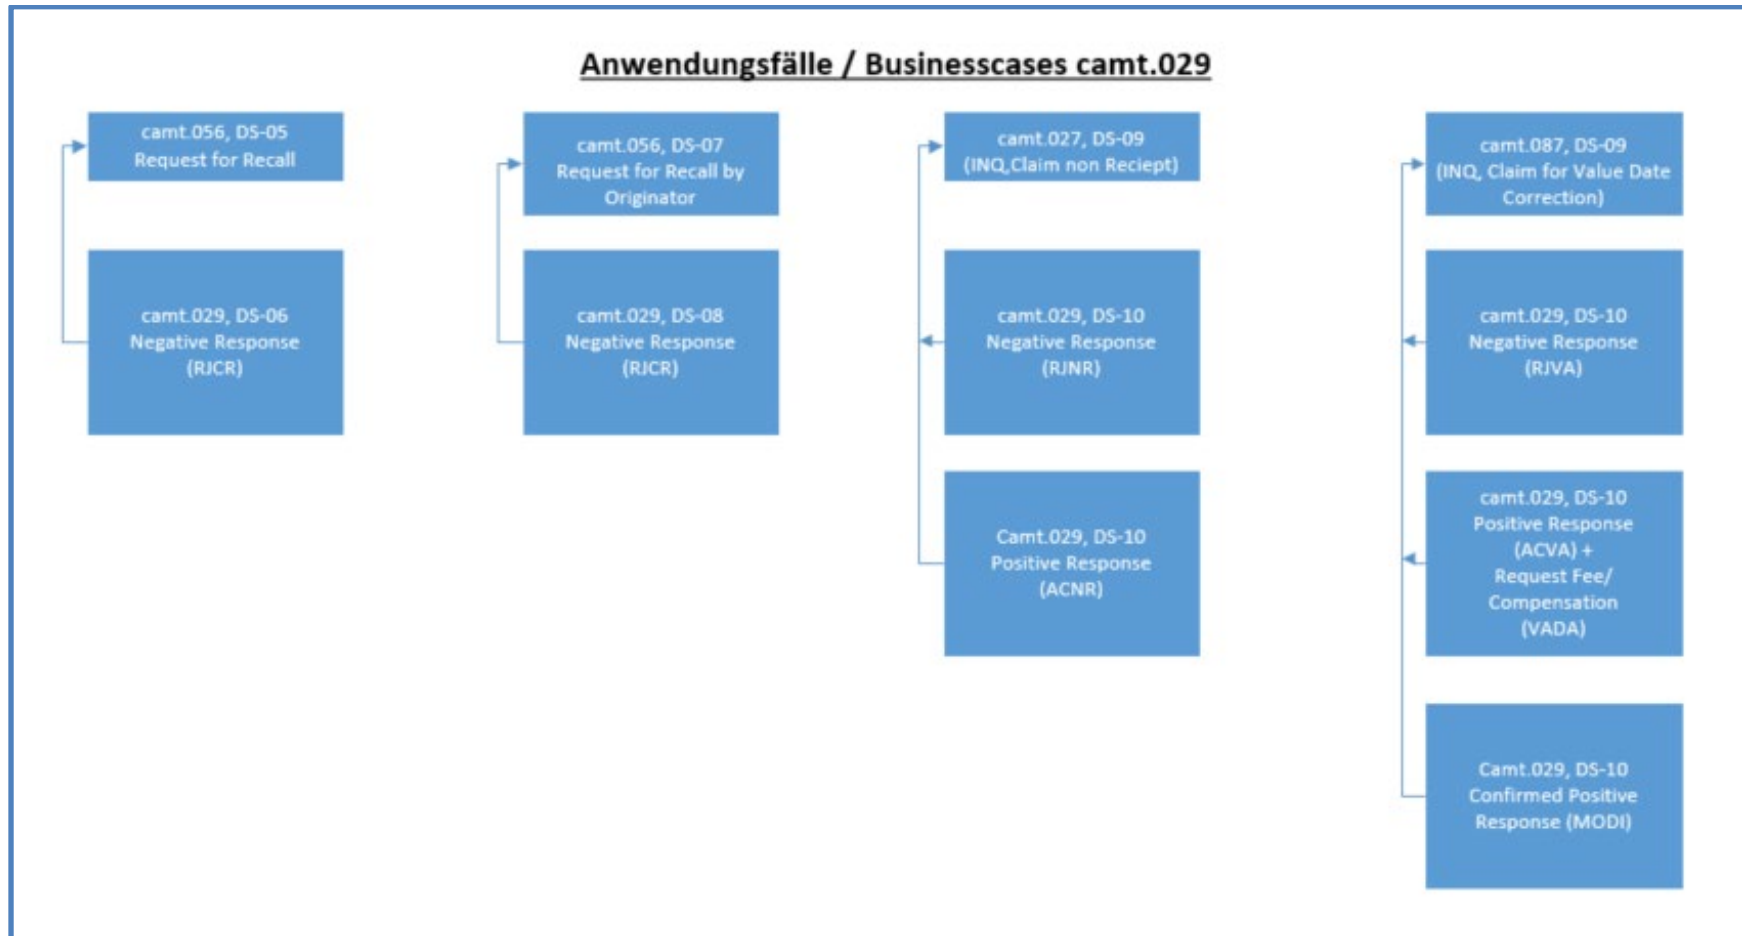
Anwendungsfälle / Businesscases camt.029

camt.056, DS-05
Request for Recall

camt.029, DS-06
Negative Response
(RJCR)

camt.056, DS-07
Request for Recall by Originator

camt.029, DS-08
Negative Response
(RJCR)

camt.027, DS-09
(INQ,Claim non Reciept)

camt.029, DS-10
Negative Response
(RJNR)

Camt.029, DS-10
Positive Response
(ACNR)

camt.087, DS-09
(INQ, Claim for Value Date Correction)

camt.029, DS-10
Negative Response
(RJVA)

camt.029, DS-10
Positive Response
(ACVA) +
Request Fee/
Compensation
(VADA)

Camt.029, DS-10
Confirmed Positive Response (MODI)